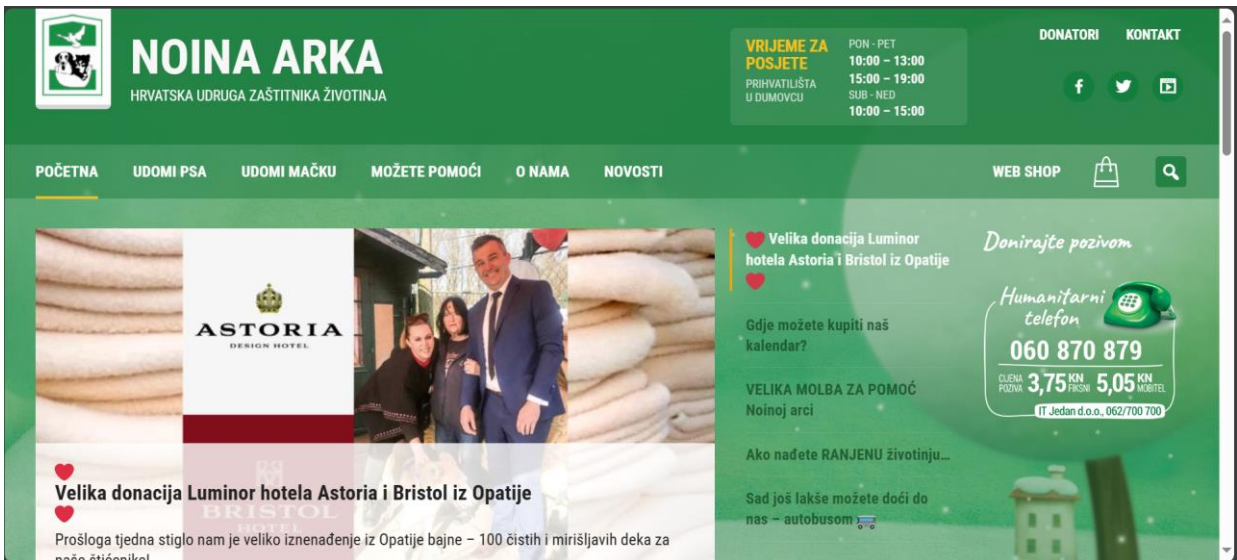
NOINA ARKA
HRVATSKA UDRUGA ZAŠTITNIKA ŽIVOTINJA

VRIJEME ZA POSJETE
PRIHVATILIŠTA U DUMOVCU

PON - PET
10:00 – 13:00
15:00 – 19:00
SUB - NED
10:00 – 15:00

DONATORI KONTAKT

POČETNA UDOMI PSA UDOMI MAČKU MOŽETE POMOĆI O NAMA NOVOSTI

WEB SHOP

ASTORIA
DESIGN HOTEL

BRISTOL
HOTEL

Velika donacija Luminor hotela Astoria i Bristol iz Opatije

Prošloga tjedna stiglo nam je veliko iznenađenje iz Opatije bajne – 100 čistih i mirišljavih deka za naše štićenike!

Velika donacija Luminor hotela Astoria i Bristol iz Opatije

Gdje možete kupiti naš kalendar?

VELIKA MOLBA ZA POMOĆ Noinoj arci

Ako nađete RANJENU životinju...

Sad još lakše možete doći do nas – autobusom

Donirajte pozivom
Humanitarni telefon
060 870 879
CIJENA POZIVA 3,75 KN FIKSNI 5,05 KN MOBITEL
IT Jedan d.o.o., 062/700 700